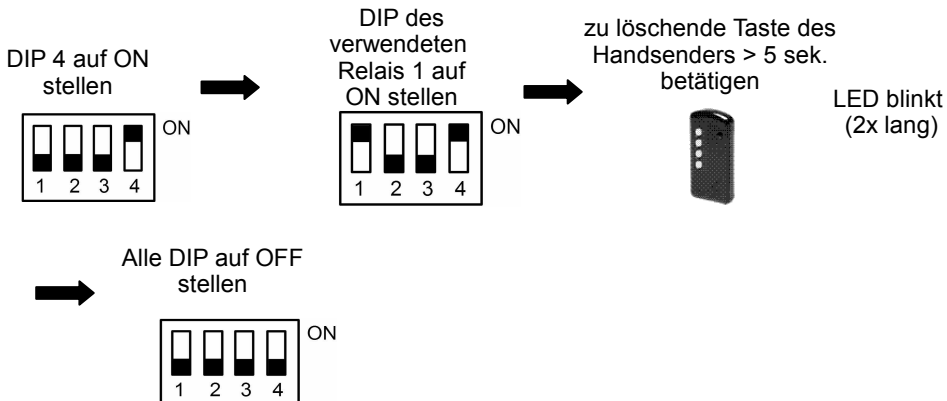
DIP 4 auf ON stellen

ON

1 2 3 4

DIP des verwendeten Relais 1 auf ON stellen

ON

1 2 3 4

zu löschende Taste des Handsenders > 5 sek. betätigen

LED blinkt (2x lang)

Alle DIP auf OFF stellen

ON

1 2 3 4